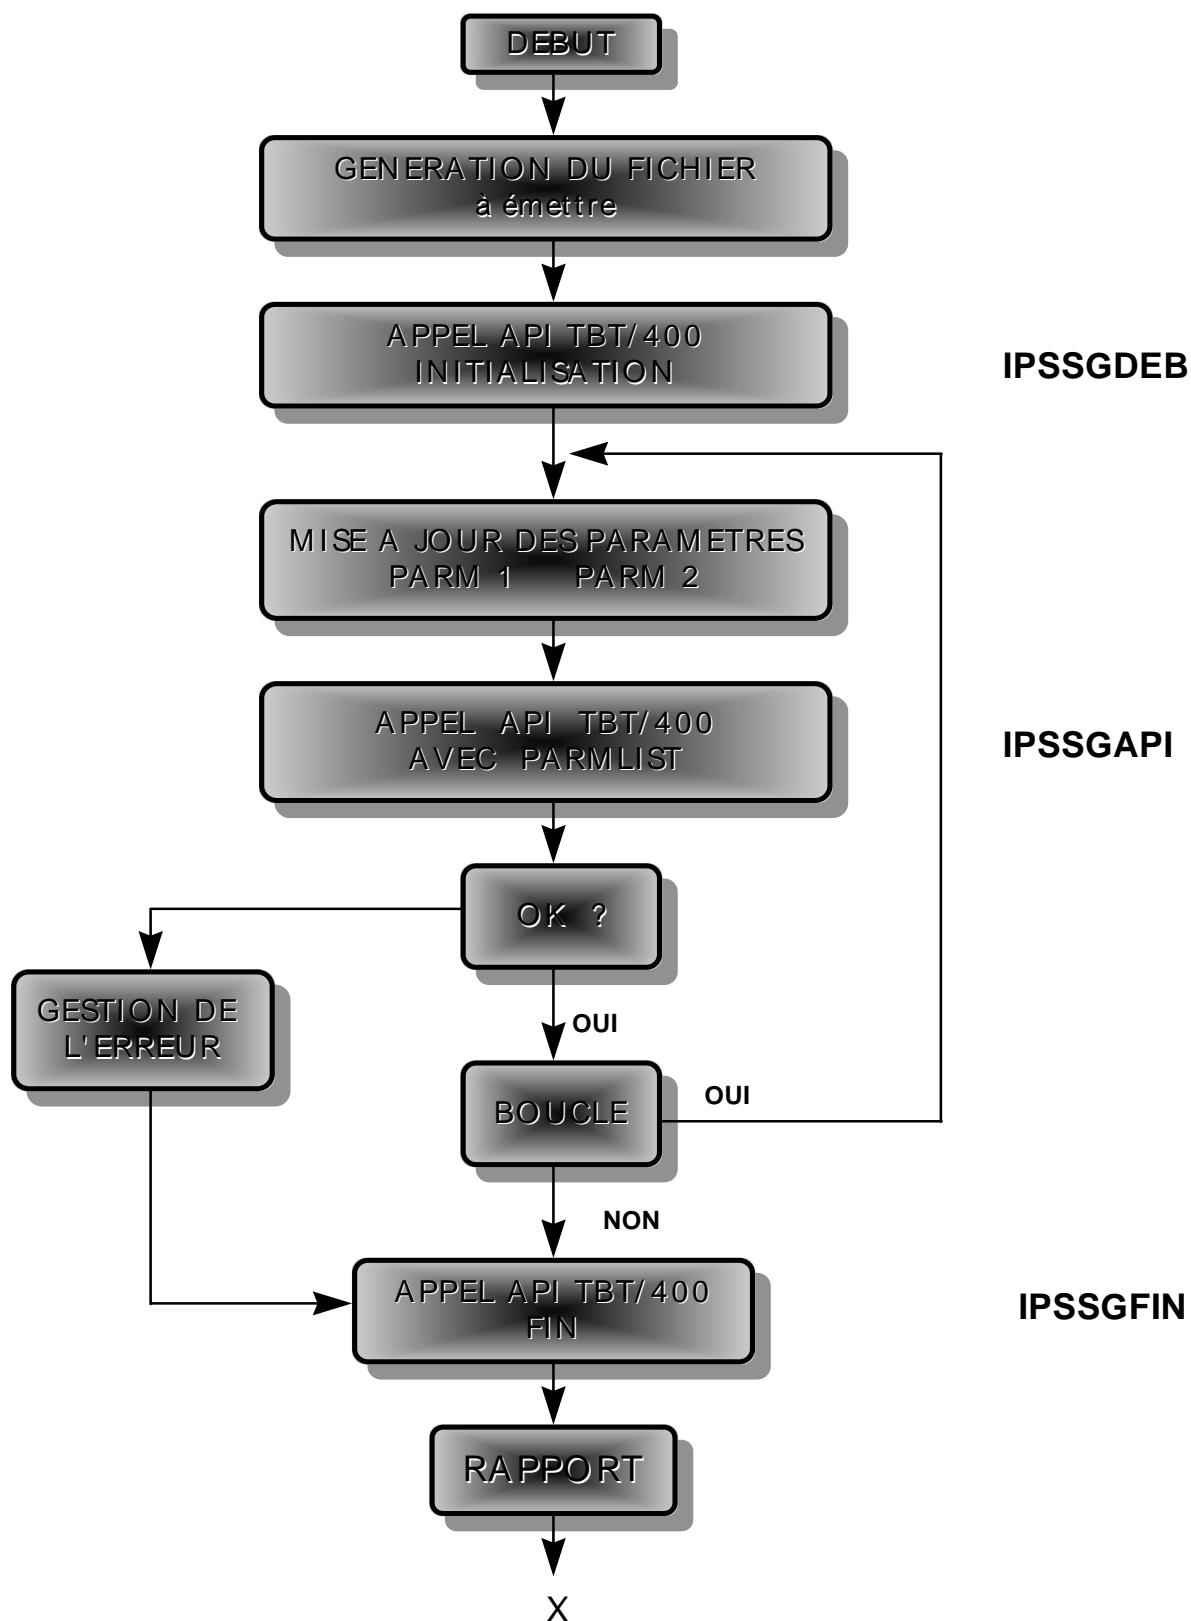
DEBUT

GENERATION DU FICHIER
à émettre

APPEL API TBT/400
INITIALISATION

IPSSGDEB

MISE A JOUR DES PARAMETRES
PARM 1 PARM 2

APPEL API TBT/400
AVEC PARMLIST

IPSSGAPI

OK ?

GESTION DE
L'ERREUR

OUI

BOUCLE

OUI

NON

APPEL API TBT/400
FIN

IPSSGFIN

RAPPORT

X